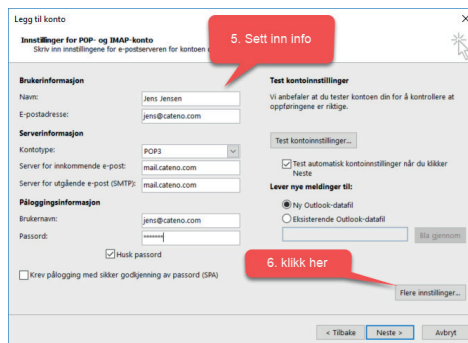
Legg til konto

Innstillinger for POP- og IMAP-konto
Skriv inn innstillingene for e-postserveren for kontoen d

5. Sett inn info

Brukerinformasjon
Navn: Jens Jensen
E-postadresse: jens@cateno.com

Serverinformasjon
Kontotype: POP3
Server for innkommende e-post: mail.cateno.com
Server for utgående e-post (SMTP): mail.cateno.com

Påloggingsinformasjon
Brukernavn: jens@cateno.com
Passord: *******
Husk passord

Krev pålogging med sikker godkjenning av passord (SPA)

Test kontoinnstillinger
Vi anbefaler at du tester kontoen din for å kontrollere at oppføringene er riktige.

Test kontoinnstillinger...

Test automatisk kontoinnstillinger når du klikker Neste

Lever nye meldinger til:
Ny Outlook-datafil
Eksisterende Outlook-datafil

Bla gjennom

6. klikk her

Flere innstillinger...

< Tilbake   Neste >   Avbryt